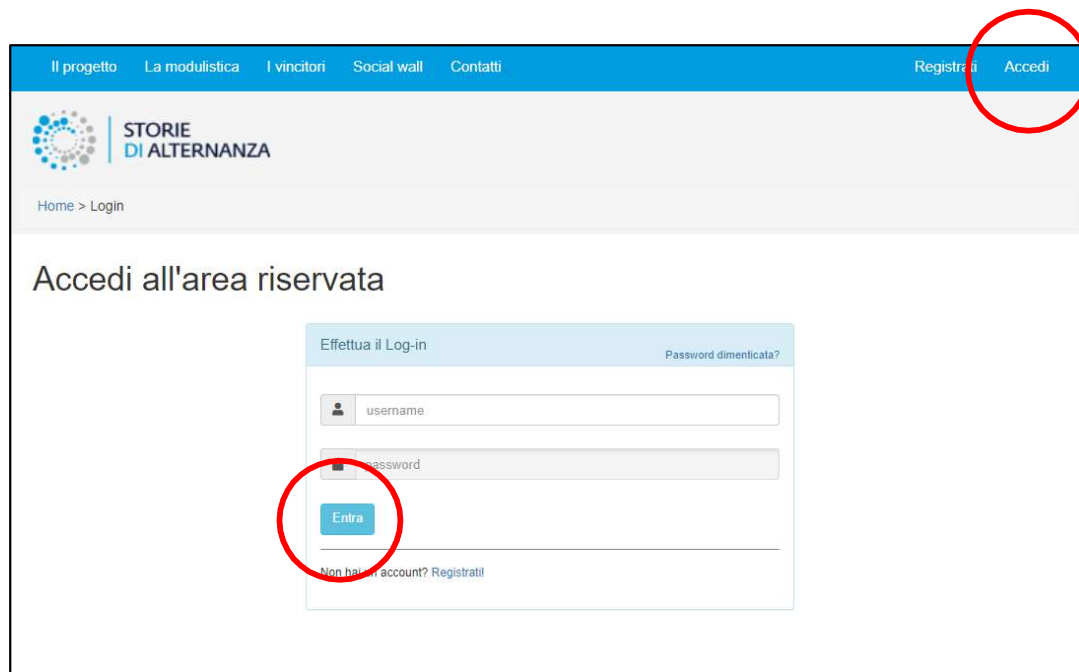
Il progetto La modulistica I vincitori Social wall Contatti Registrati Accedi

STORIE
DI ALTERNANZA

Home > Login

Accedi all'area riservata

Effettua il Log-in
Password dimenticata?

username

password

Entra

Non hai un account? Registrati!